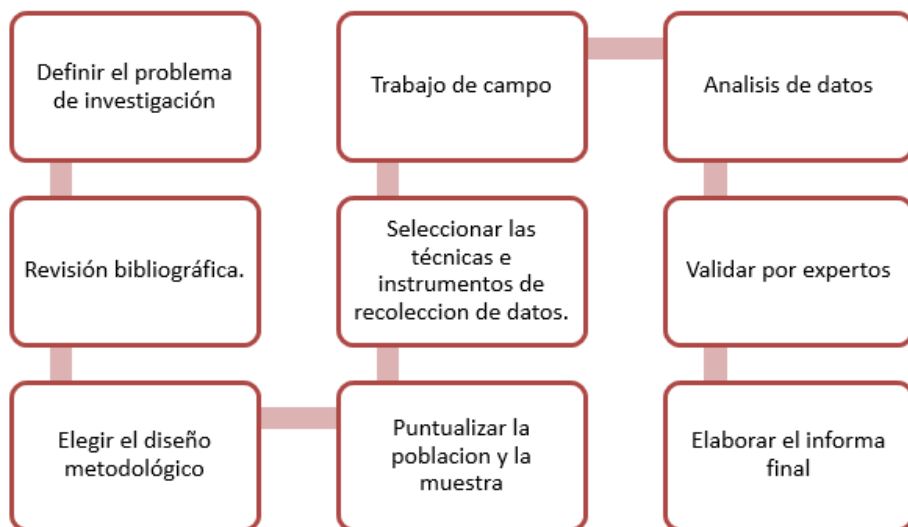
Definir el problema de investigación

Revisión bibliográfica.

Elegir el diseño metodológico

Puntualizar la poblacion y la muestra

Seleccionar las técnicas e instrumentos de recoleccion de datos.

Trabajo de campo

Analisis de datos

Validar por expertos

Elaborar el informa final